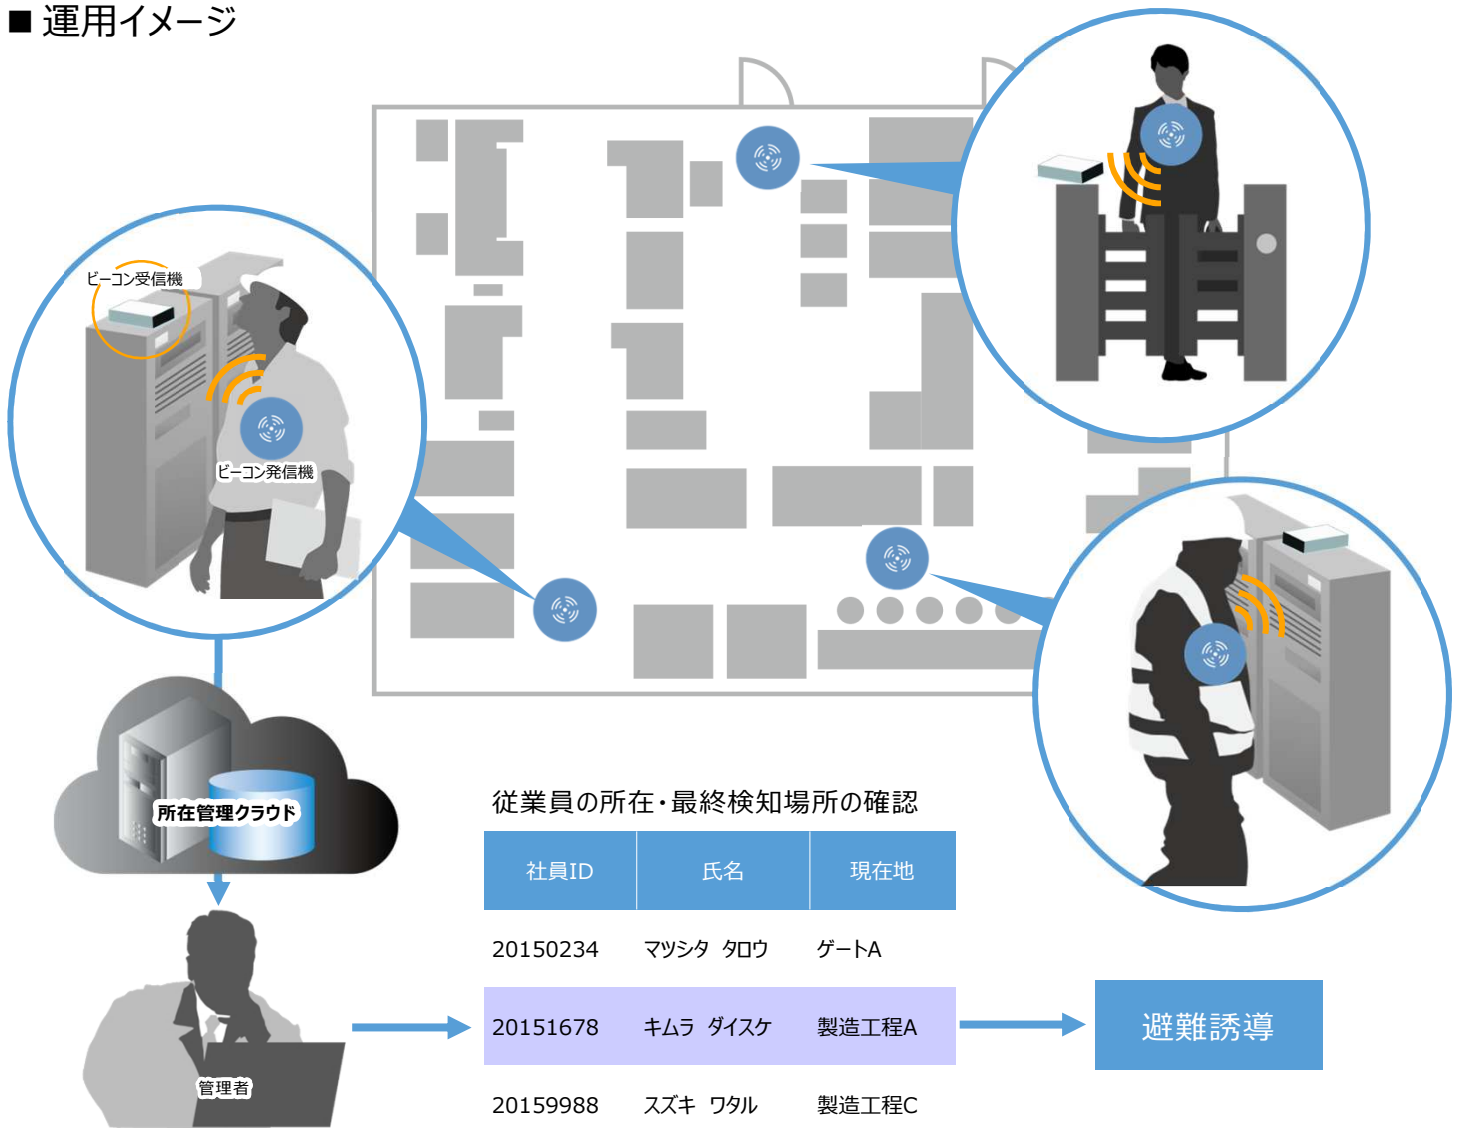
■ 運用イメージ

ビーコン受信機

ビーコン発信機

所在管理クラウド

管理者

従業員の所在・最終検知場所の確認

| 社員ID | 氏名 | 現在地 |
|---|---|---|
| 20150234 | マツシタ タロウ | ゲートA |
| 20151678 | キムラ ダイスケ | 製造工程A |
| 20159988 | スズキ ワタル | 製造工程C |

避難誘導